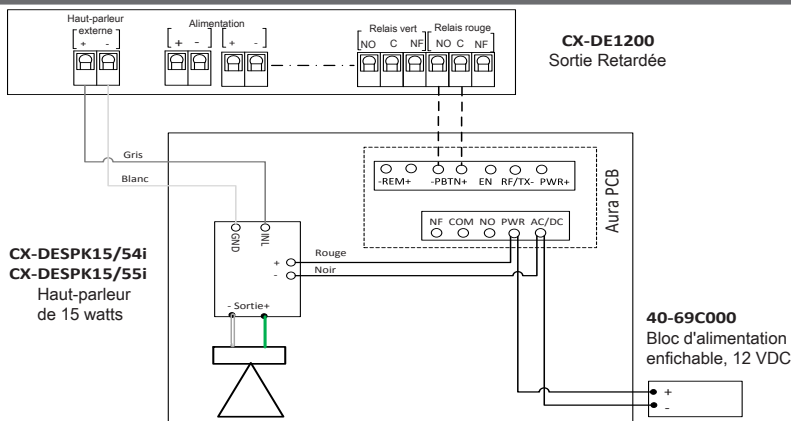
Haut-parleur externe
+ -

Alimentation
+ - + -

Relais vert
NO C NF

Relais rouge
NO C NF

CX-DE1200
Sortie Retardée

Gris
Blanc

-REM+ -PBTN+ EN RF/TX- PWR+

Aura PCB

NF COM NO PWR AC/DC

GND INL

+ Rouge
- Noir

- Sortie+

CX-DESPK15/54i
CX-DESPK15/55i
Haut-parleur de 15 watts

40-69C000
Bloc d'alimentation enfichable, 12 VDC

+
-